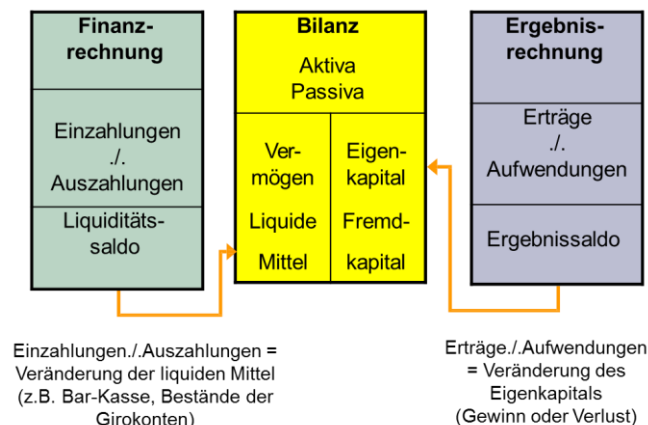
Finanzrechnung

Einzahlungen ./. Auszahlungen

Liquiditätssaldo

Bilanz

Aktiva Passiva

Vermögen

Liquide Mittel

Eigenkapital

Fremdkapital

Ergebnisrechnung

Erträge ./. Aufwendungen

Ergebnissaldo

Einzahlungen./.Auszahlungen = Veränderung der liquiden Mittel (z.B. Bar-Kasse, Bestände der Girokonten)

Erträge./.Aufwendungen = Veränderung des Eigenkapitals (Gewinn oder Verlust)